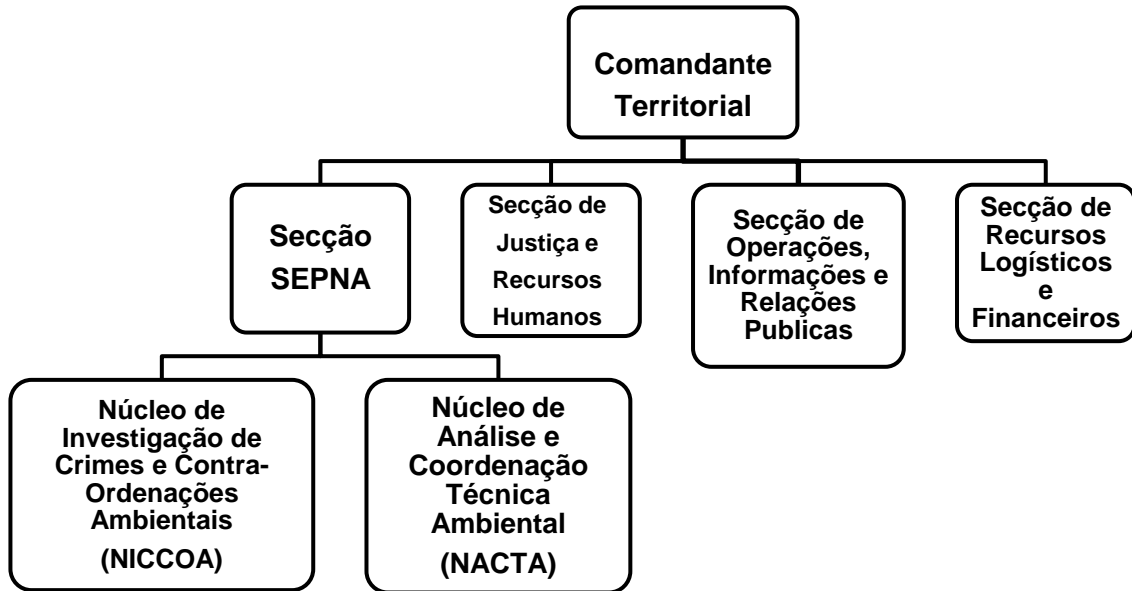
Comandante Territorial

Secção SEPNA

Secção de Justiça e Recursos Humanos

Secção de Operações, Informações e Relações Publicas

Secção de Recursos Logísticos e Financeiros

Núcleo de Investigação de Crimes e Contra-Ordenações Ambientais (NICCOA)

Núcleo de Análise e Coordenação Técnica Ambiental (NACTA)